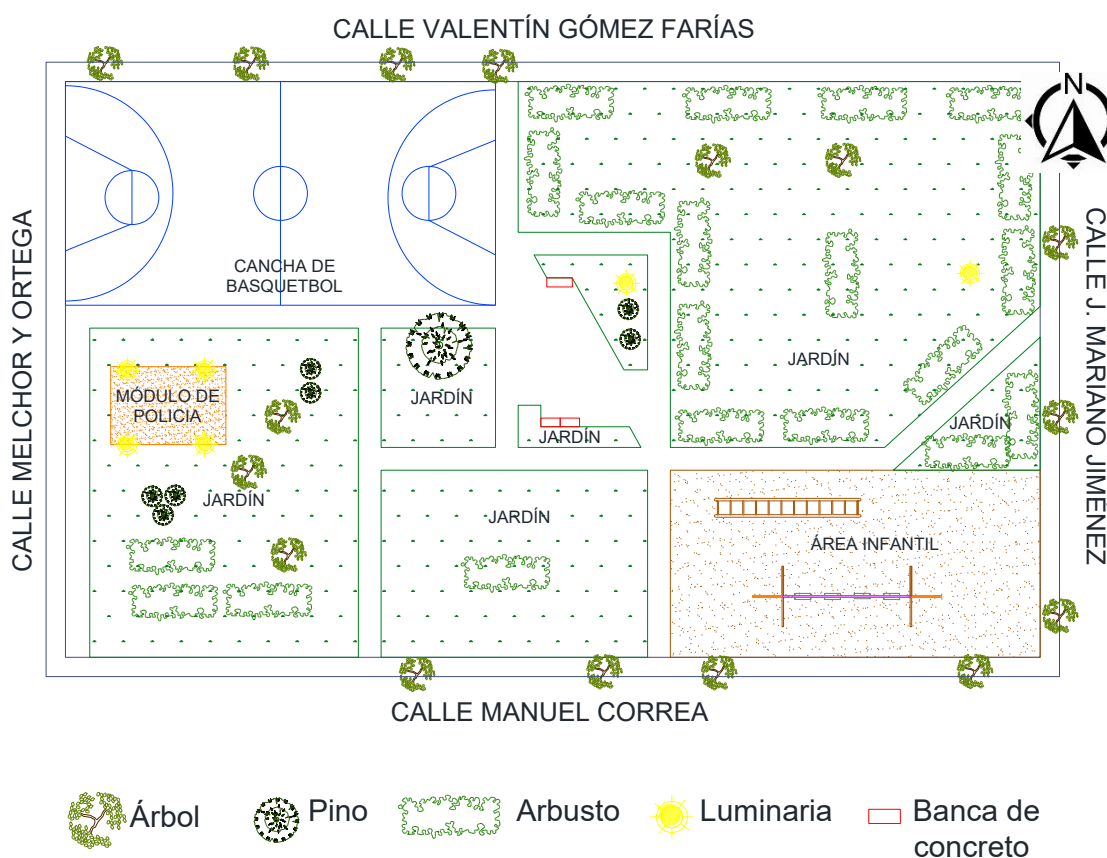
CALLE VALENTÍN GÓMEZ FARÍAS

N

CALLE MELCHOR Y ORTEGA

CALLE J. MARIANO JIMENEZ

CANCHA DE BASQUETBOL

MÓDULO DE POLICIA

JARDÍN

JARDÍN

JARDÍN

JARDÍN

JARDÍN

JARDÍN

ÁREA INFANTIL

CALLE MANUEL CORREA

Árbol

Pino

Arbusto

Luminaria

Banca de concreto